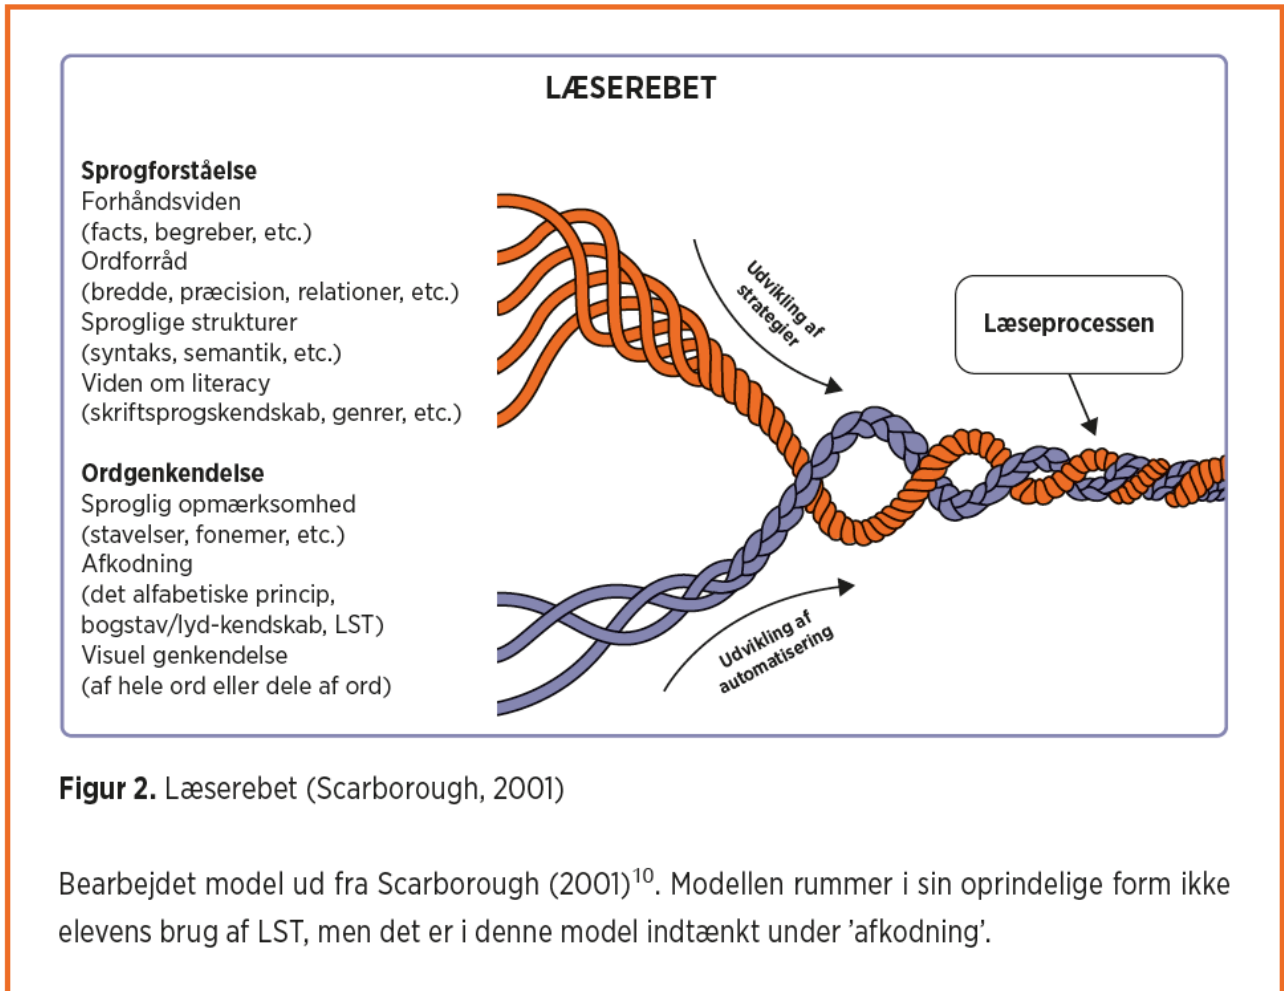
LÆSEREBET

**Sprogforståelse**
Forhåndsviden
(facts, begreber, etc.)
Ordforråd
(bredde, præcision, relationer, etc.)
Sproglige strukturer
(syntaks, semantik, etc.)
Viden om literacy
(skriftsprogskendskab, genrer, etc.)

**Ordgenkendelse**
Sproglig opmærksomhed
(stavelser, fonemer, etc.)
Afkodning
(det alfabetiske princip, bogstav/lyd-kendskab, LST)
Visuel genkendelse
(af hele ord eller dele af ord)

Udvikling af strategier

Læseprocessen

Udvikling af automatisering

**Figur 2.** Læserebet (Scarborough, 2001)

Bearbejdet model ud fra Scarborough (2001)$^{10}$. Modellen rummer i sin oprindelige form ikke elevens brug af LST, men det er i denne model indtænkt under 'afkodning'.